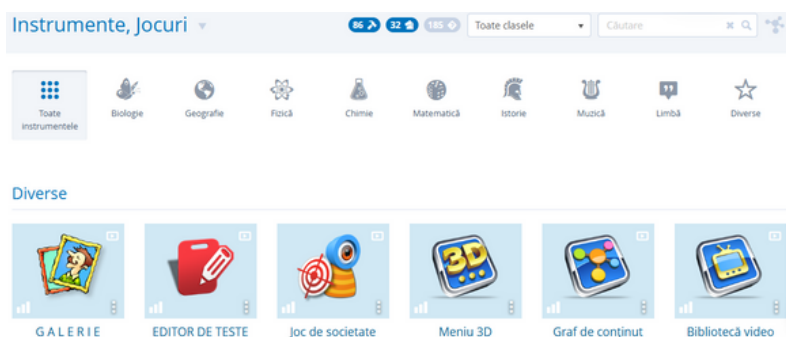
Instrumente, Jocuri

86 32 185 Toate clasele Căutare

Toate instrumentele
Biologie
Geografie
Fizică
Chimie
Matematică
Istorie
Muzică
Limbă
Diverse

Diverse

3D

GALERIE
EDITOR DE TESTE
Joc de societate
Meniu 3D
Graf de conținut
Bibliotecă video